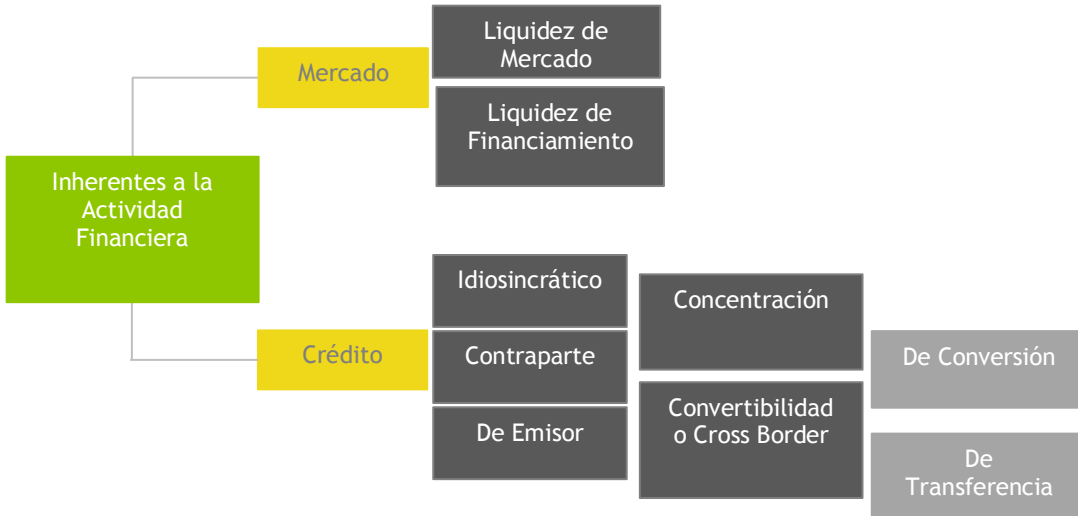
Inherentes a la Actividad Financiera

Mercado

Liquidez de Mercado

Liquidez de Financiamiento

Crédito

Idiosincrático

Contraparte

De Emisor

Concentración

Convertibilidad o Cross Border

De Conversión

De Transferencia